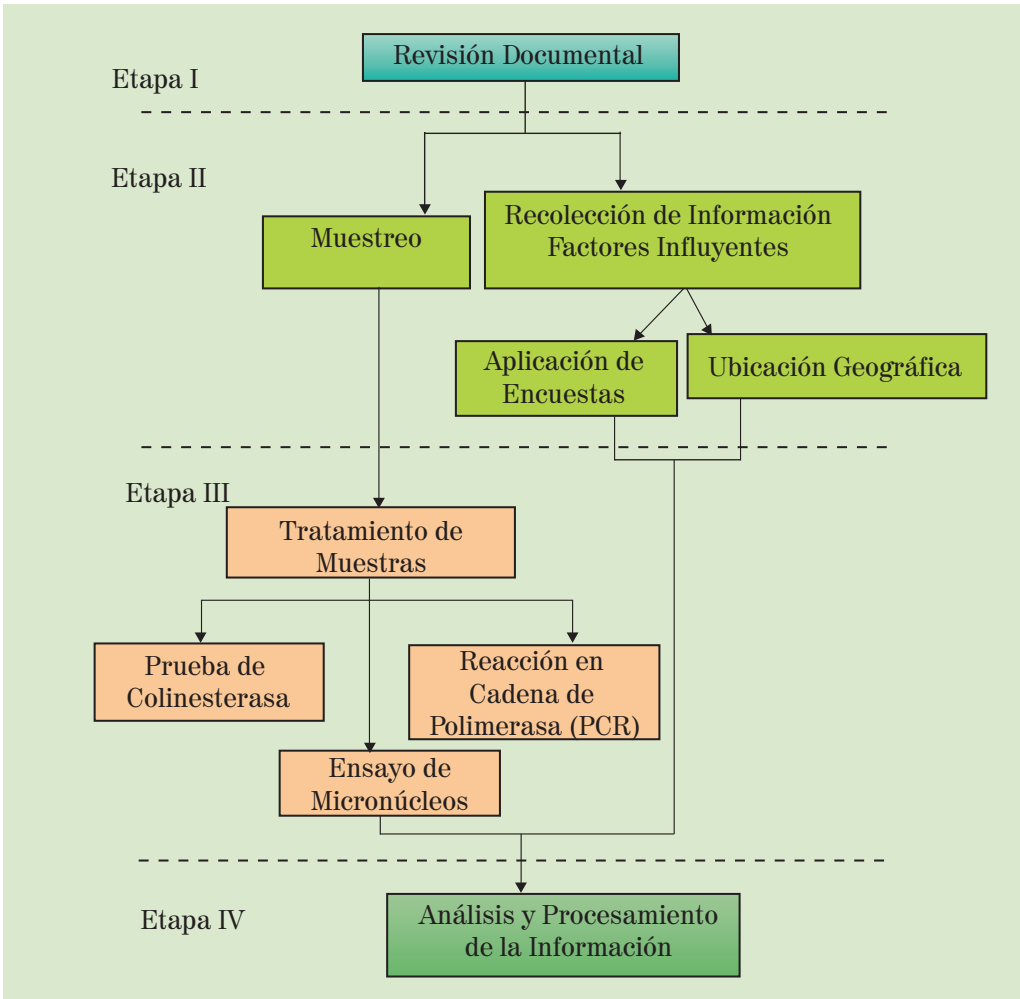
Etapa I

Revisión Documental

Etapa II

Muestreo

Recolección de Información Factores Influyentes

Aplicación de Encuestas

Ubicación Geográfica

Etapa III

Tratamiento de Muestras

Prueba de Colinesterasa

Reacción en Cadena de Polimerasa (PCR)

Ensayo de Micronúcleos

Etapa IV

Análisis y Procesamiento de la Información